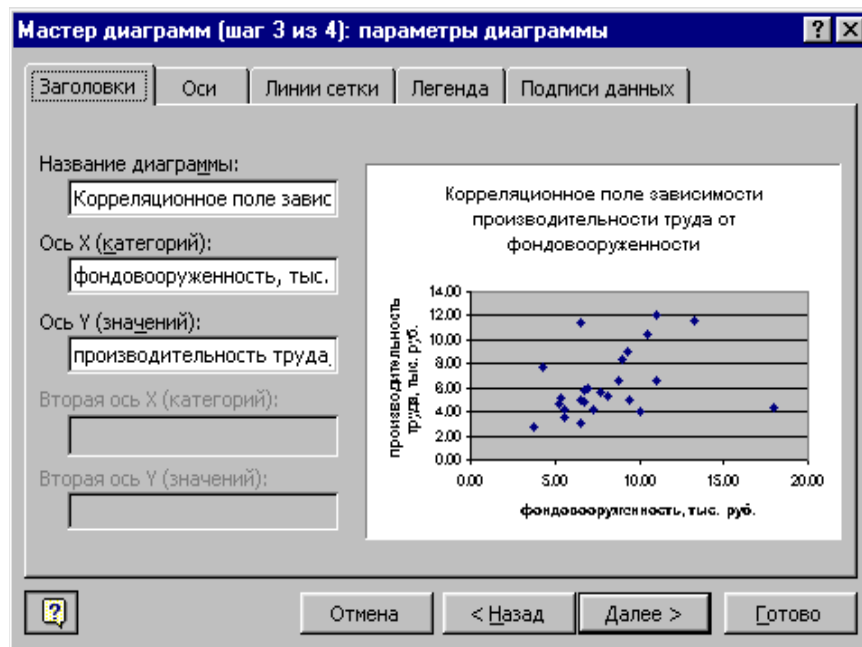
Мастер диаграмм (шаг 3 из 4): параметры диаграммы

? X

Заголовки | Оси | Линии сетки | Легенда | Подписи данных

Название диаграммы:

Корреляционное поле завис

Ось X (категорий):

фондовооруженность, тыс.

Ось Y (значений):

производительность труда,

Вторая ось X (категорий):

Вторая ось Y (значений):

Корреляционное поле зависимости производительности труда от фондовооруженности

производительность труда, тыс. руб.

14.00
12.00
10.00
8.00
6.00
4.00
2.00
0.00

0.00 5.00 10.00 15.00 20.00

фондовооруженность, тыс. руб.

Отмена | < Назад | Далее > | Готово